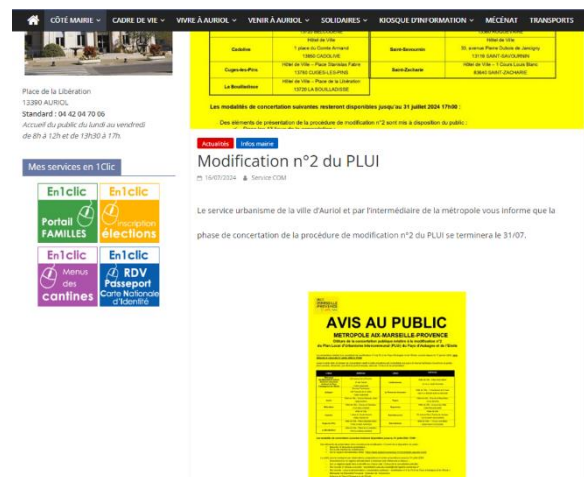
CÔTÉ MAIRIE ˅ CADRE DE VIE ˅ VIVRE À AURIOL ˅ VENIR À AURIOL ˅ SOLIDAIRES ˅ KIOSQUE D'INFORMATION ˅ MÉCÉNAT TRANSPORTS

| | | | |
|---|---|---|---|
| Cadolive | Hôtel de Ville 1 place du Comte Armand 13950 CADOLIVE | Saint-Savournin | Hôtel de Ville 33, avenue Pierre Dubois de Jancigny 13119 SAINT-SAVOURNIN |
| Cuges-les-Pins | Hôtel de Ville – Place Stanislas Fabre 13780 CUGES-LES-PINS | Saint-Zacharie | Hôtel de Ville – 1 Cours Louis Blanc 83640 SAINT-ZACHARIE |
| La Bouilladisse | Hôtel de Ville – Place de la Libération 13720 LA BOUILLADISSE | | |

Les modalités de concertation suivantes resteront disponibles jusqu'au 31 juillet 2024 17h00 :

Des éléments de présentation de la procédure de modification n°2 sont mis à disposition du public :

Place de la Libération
13390 AURIOL
Standard : 04 42 04 70 06
Accueil du public du lundi au vendredi de 8h à 12h et de 13h30 à 17h.

Mes services en 1Clic

En1clic Portail FAMILLES
En1clic Inscription élections
En1clic Menus des cantines
En1clic RDV Passeport Carte Nationale d'Identité

Actualités Infos mairie

Modification n°2 du PLUI

16/07/2024 Service COM

Le service urbanisme de la ville d'Auriol et par l'intermédiaire de la métropole vous informe que la phase de concertation de la procédure de modification n°2 du PLUI se terminera le 31/07.

AVIS AU PUBLIC
METROPOLE AIX-MARSEILLE-PROVENCE
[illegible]